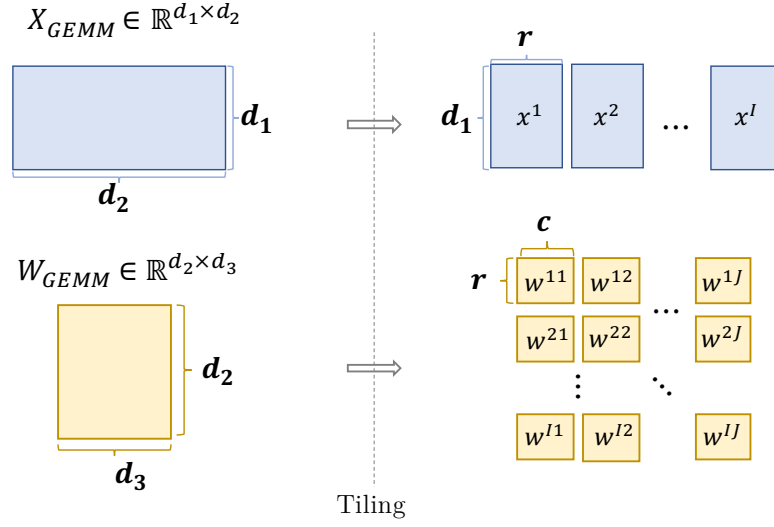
$X_{GEMM} \in \mathbb{R}^{d_1 \times d_2}$

$\boldsymbol{d_1}$

$\boldsymbol{d_2}$

$\boldsymbol{r}$

$\boldsymbol{d_1}$

$x^1$ $x^2$ $\cdots$ $x^I$

$W_{GEMM} \in \mathbb{R}^{d_2 \times d_3}$

$\boldsymbol{d_2}$

$\boldsymbol{d_3}$

$\boldsymbol{c}$

$\boldsymbol{r}$

$w^{11}$ $w^{12}$ $\cdots$ $w^{1J}$

$w^{21}$ $w^{22}$ $\cdots$ $w^{2J}$

$\vdots$ $\ddots$

$w^{I1}$ $w^{I2}$ $w^{IJ}$

Tiling